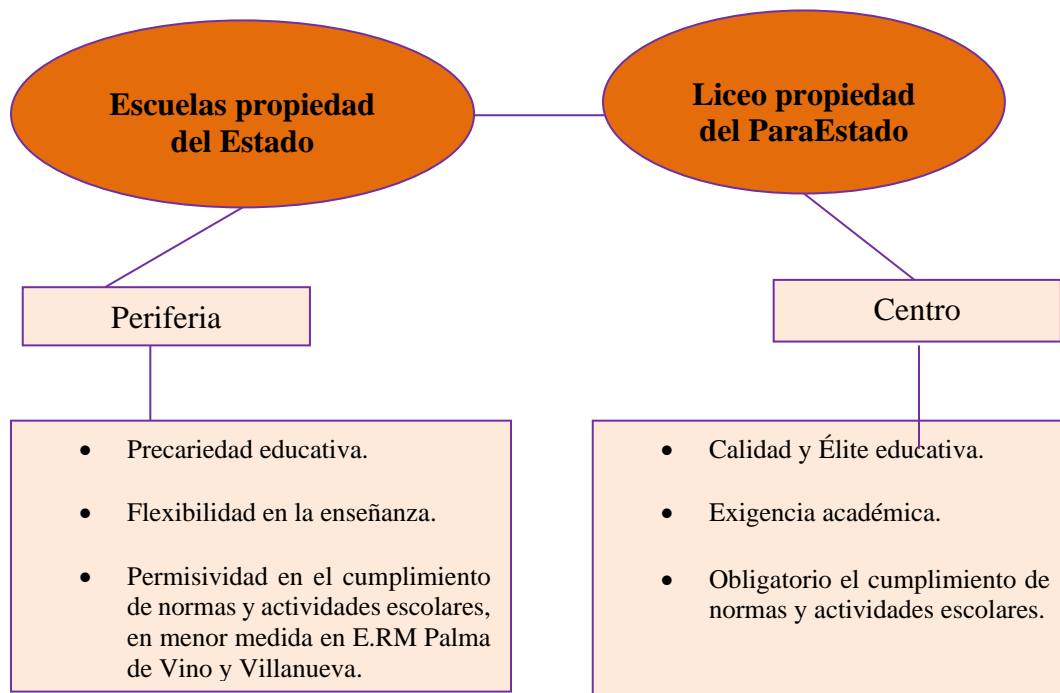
Escuelas propiedad del Estado

Liceo propiedad del ParaEstado

Periferia

Centro

- Precariedad educativa.
- Flexibilidad en la enseñanza.
- Permisividad en el cumplimiento de normas y actividades escolares, en menor medida en E.RM Palma de Vino y Villanueva.

- Calidad y Élite educativa.
- Exigencia académica.
- Obligatorio el cumplimiento de normas y actividades escolares.